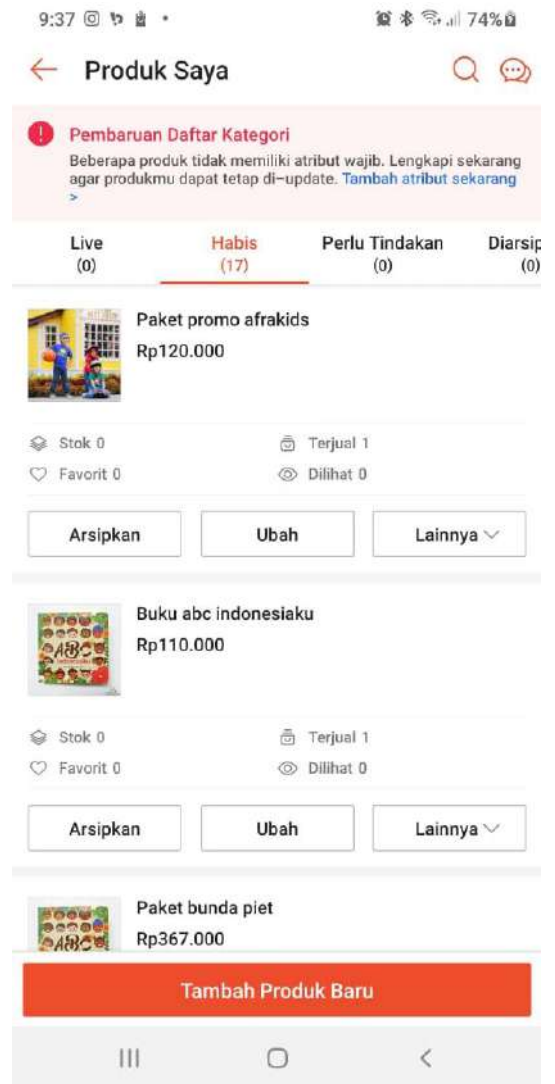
9:37 74%

Produk Saya

Pembaruan Daftar Kategori
Beberapa produk tidak memiliki atribut wajib. Lengkapi sekarang agar produkmu dapat tetap di-update. Tambah atribut sekarang >

Live (0)
Habis (17)
Perlu Tindakan (0)
Diarsip (0)

Paket promo afrakids
Rp120.000

Stok 0
Terjual 1
Favorit 0
Dilihat 0

Arsipkan
Ubah
Lainnya

Buku abc indonesiaku
Rp110.000

Stok 0
Terjual 1
Favorit 0
Dilihat 0

Arsipkan
Ubah
Lainnya

Paket bunda piet
Rp367.000

Tambah Produk Baru